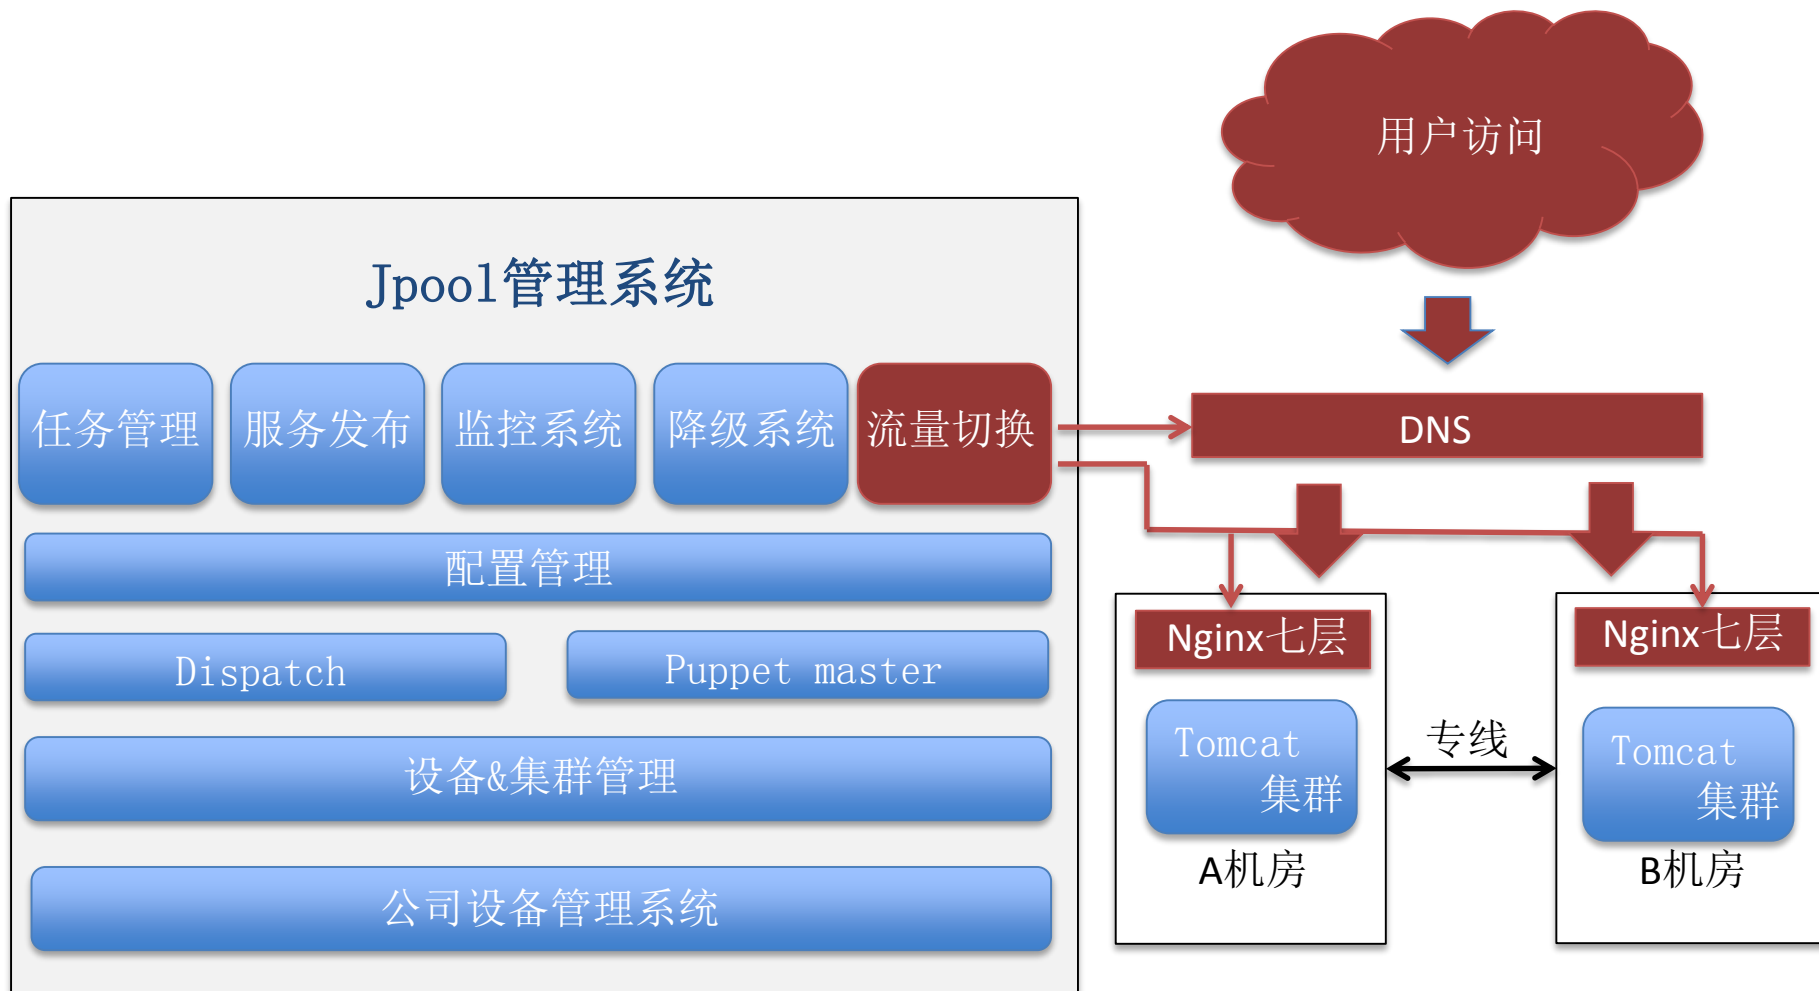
用户访问

Jpool管理系统

任务管理

服务发布

监控系统

降级系统

流量切换

DNS

配置管理

Dispatch

Puppet master

设备&集群管理

公司设备管理系统

Nginx七层

Tomcat 集群

A机房

专线

Nginx七层

Tomcat 集群

B机房